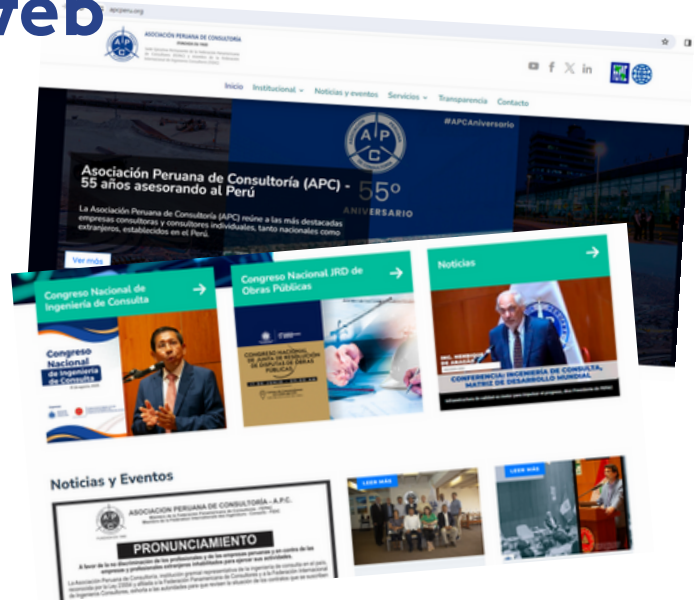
web

apcperu.org

ASOCIACIÓN PERUANA DE CONSULTORÍA

Inicio Institucional Noticias y eventos Servicios Transparencia Contacto

#APCAniversario

Asociación Peruana de Consultoría (APC) - 55 años asesorando al Perú

La Asociación Peruana de Consultoría (APC) reúne a las más destacadas empresas consultoras y consultores individuales, tanto nacionales como extranjeros, establecidos en el Perú.

55° ANIVERSARIO

Ver más

Congreso Nacional de Ingeniería de Consulta

Congreso Nacional de Ingeniería de Consulta

Congreso Nacional JRD de Obras Públicas

CONGRESO NACIONAL DE JUNTA DE RESOLUCIÓN DE DISPUTAS DE OBRAS PÚBLICAS

Noticias

CONFERENCIA: INGENIERÍA DE CONSULTA, MATRIZ DE DESARROLLO MUNDIAL

Noticias y Eventos

ASOCIACIÓN PERUANA DE CONSULTORÍA - A.P.C.

PRONUNCIAMIENTO

LEER MÁS

LEER MÁS